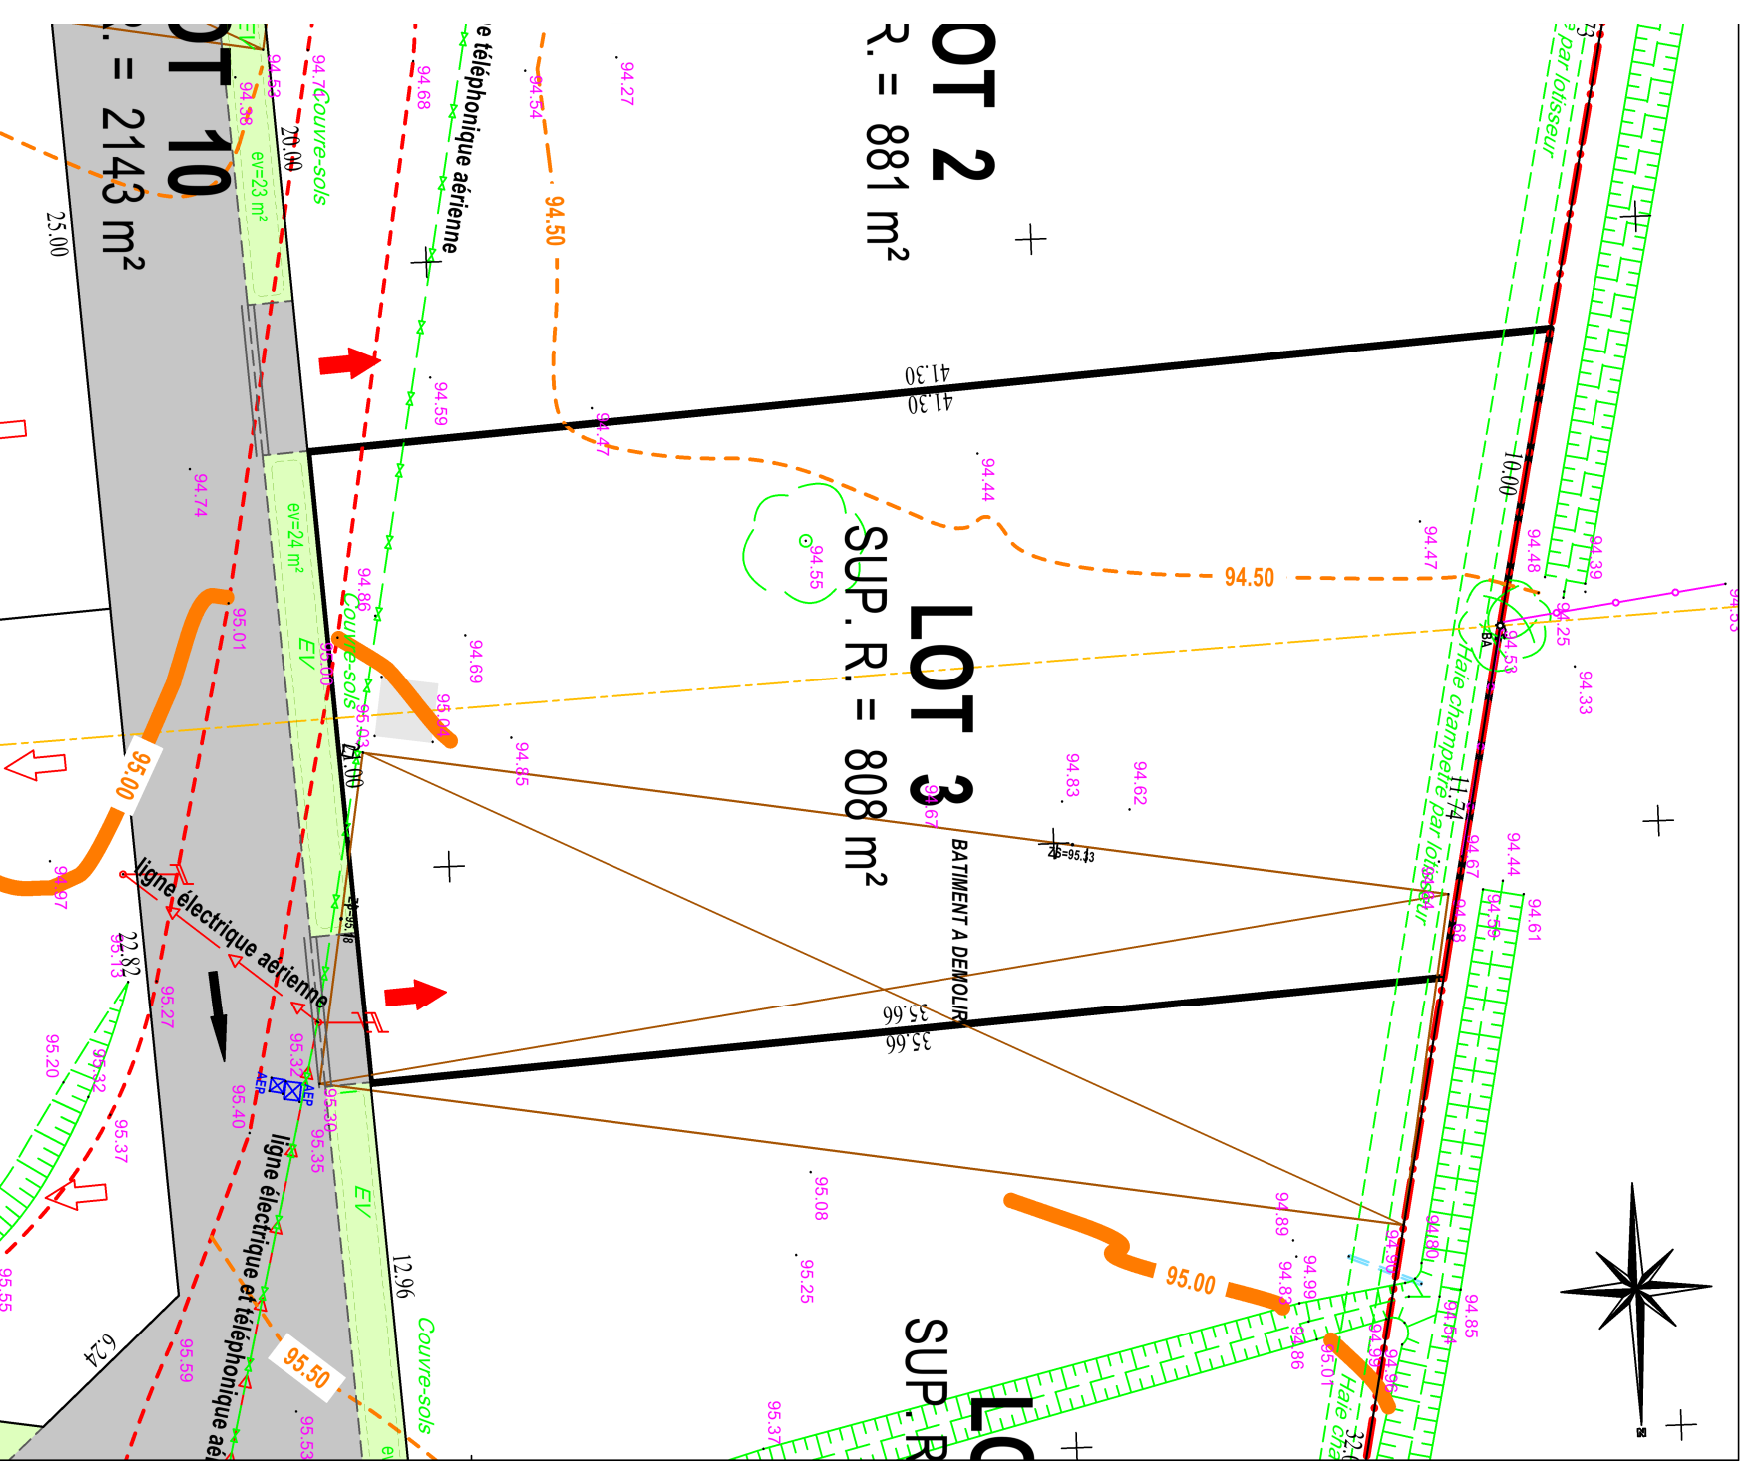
OT 10
. = 2143 m²
25.00
OT 2
R. = 881 m²
LOT 3
SUP. R. = 808 m²
BATIMENT A DEMOLIR
41.30
41.30
35.66
35.66
10.00
11.74
22.82
12.96
6.24
20.00
21.00
94.50
94.50
95.00
95.00
95.00
95.50
e téléphonique aérienne
ligne électrique aérienne
ligne électrique et téléphonique aé
Couvre-sols
Couvre-sols
Couvre-sols
EV
EV
ev=23 m²
ev=24 m²
Haie champêtre par lotisseur
par lotisseur
Haie cha
94.53
94.38
94.71
94.68
94.54
94.27
94.59
94.47
94.74
94.44
94.55
94.86
94.69
95.04
95.01
94.85
94.83
94.62
94.67
94.97
95.13
95.27
95.20
95.32
95.37
95.40
95.32
95.30
95.35
95.59
95.53
95.55
95.08
95.25
95.37
94.89
94.83
94.86
94.99
95.01
94.96
94.99
94.80
94.85
94.54
94.47
94.48
94.39
94.25
94.53
94.33
94.44
94.61
94.59
94.68
94.67
95.55
95.02
95.00
TN=95.13
AEP
AER
BA
SUP. R
LO